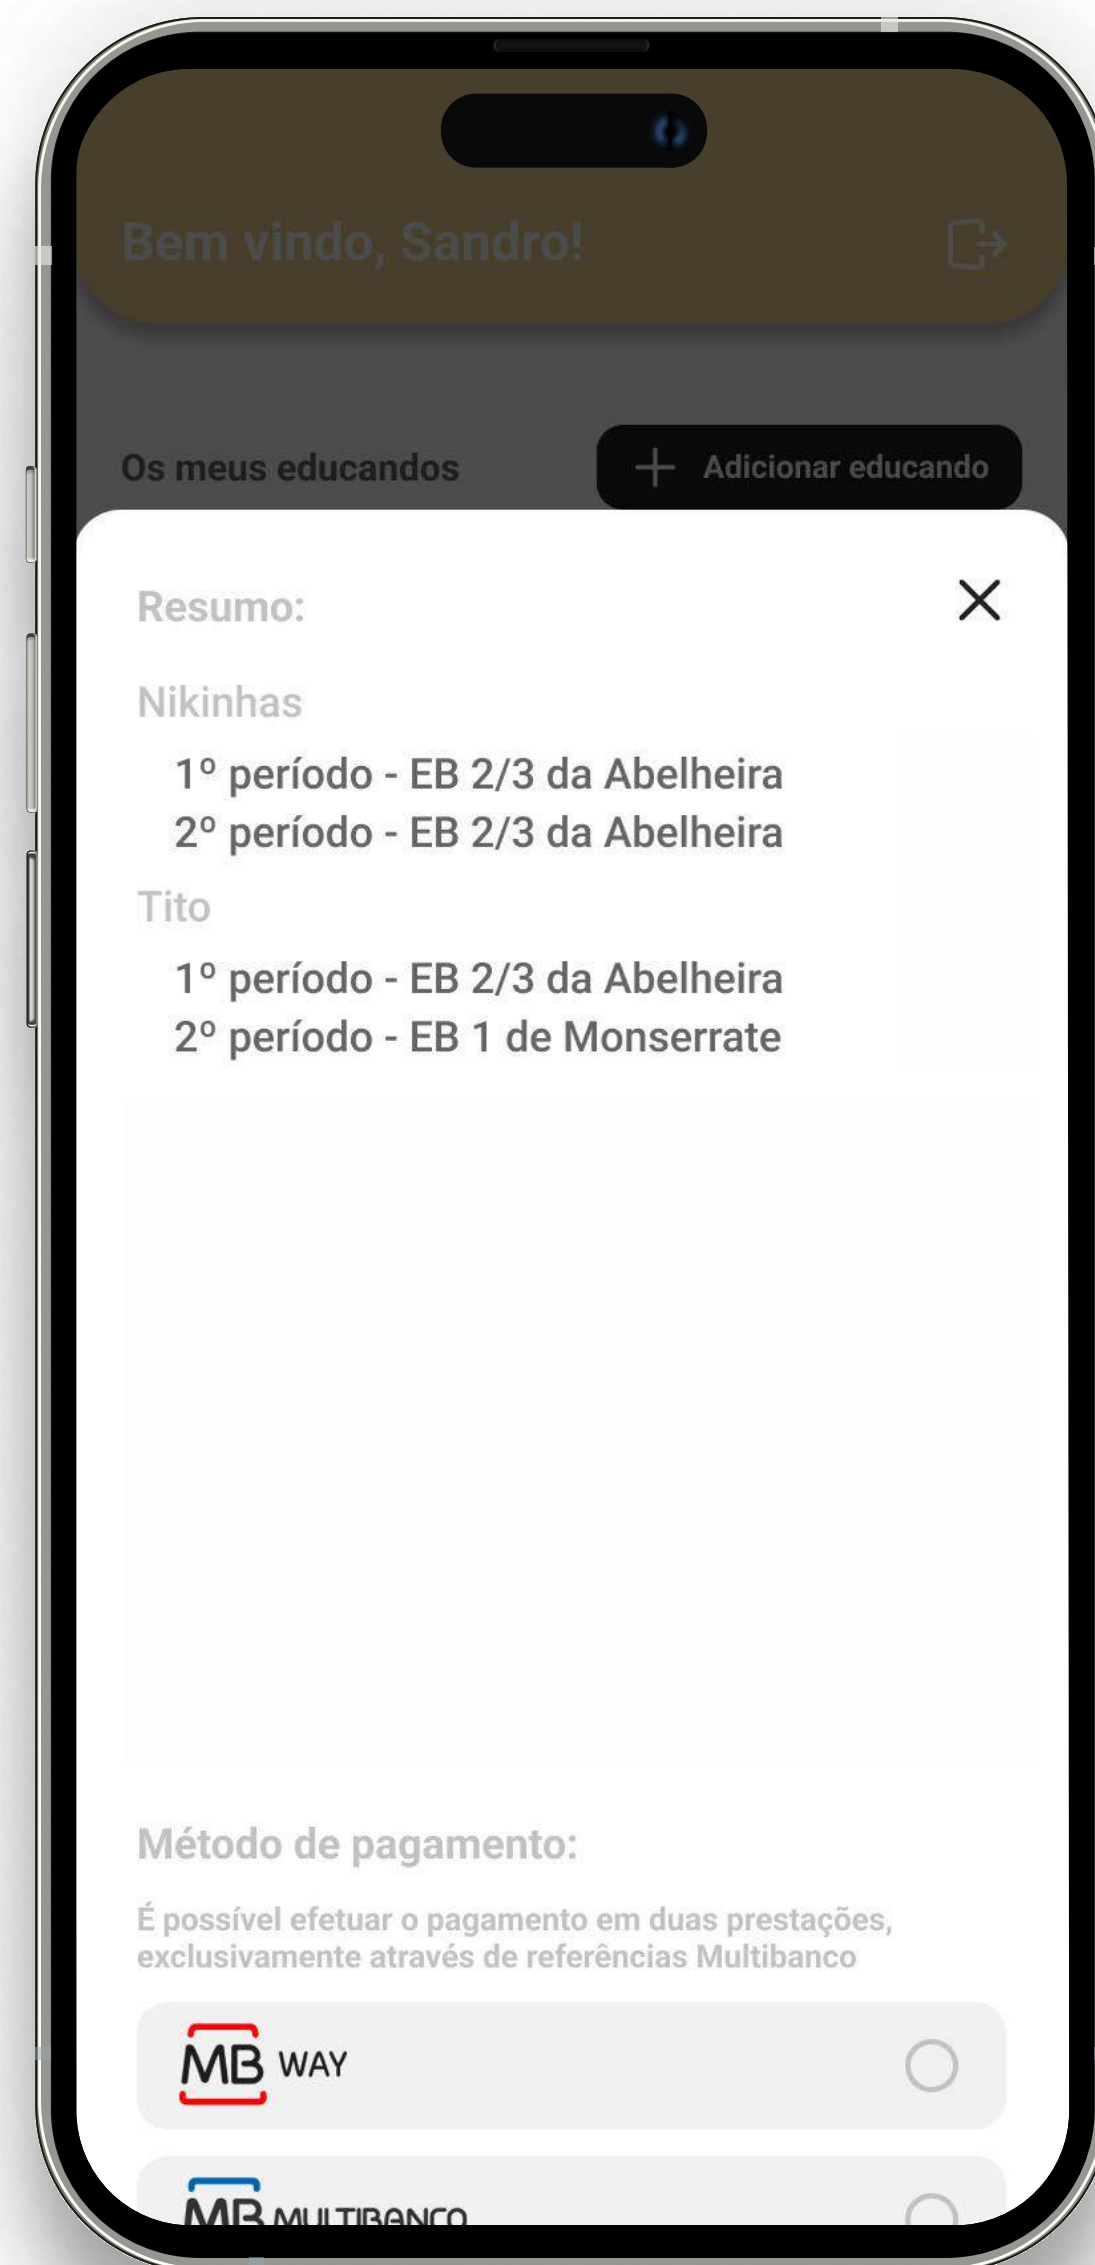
Bem vindo, Sandro!

Os meus educandos

Adicionar educando

Resumo:

Nikinhas

1º período - EB 2/3 da Abelheira
2º período - EB 2/3 da Abelheira

Tito

1º período - EB 2/3 da Abelheira
2º período - EB 1 de Monserrate

Método de pagamento:

É possível efetuar o pagamento em duas prestações, exclusivamente através de referências Multibanco

MB WAY

MB MULTIBANCO